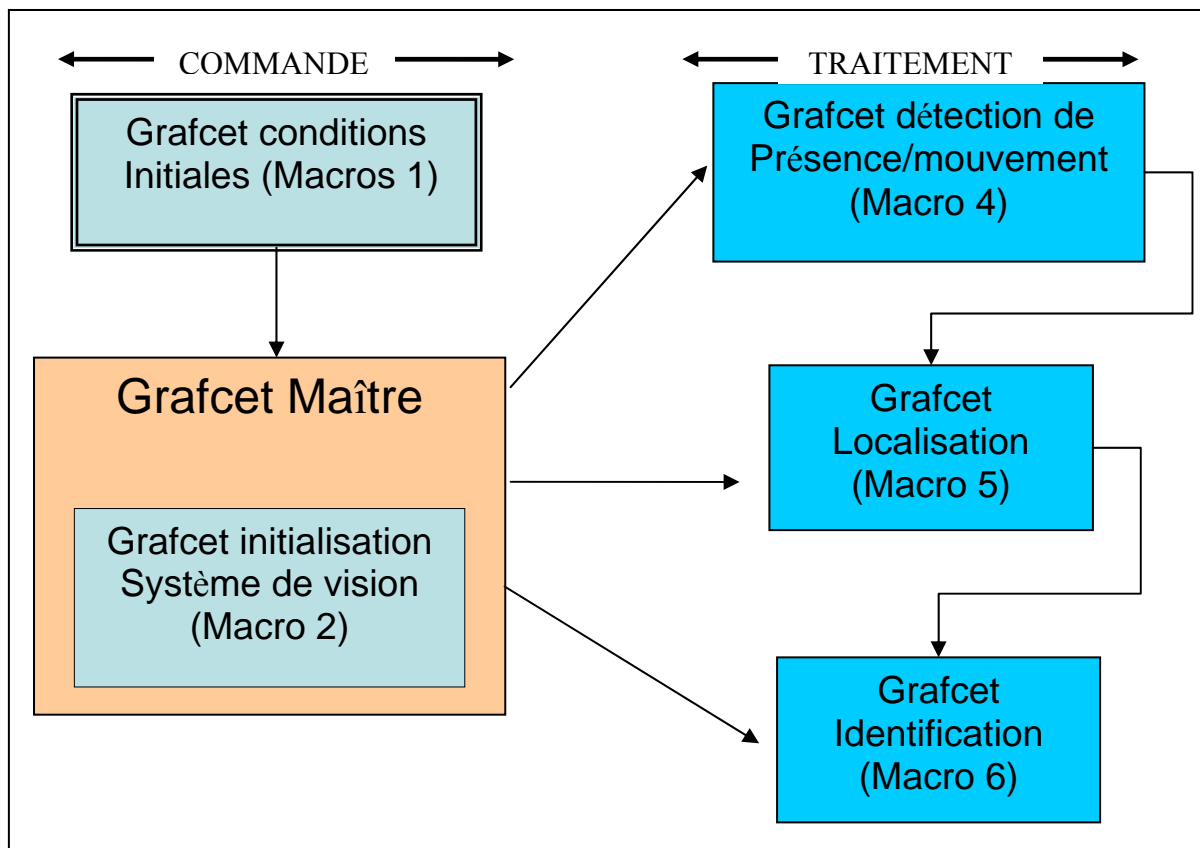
COMMANDE

TRAITEMENT

Grafcet conditions Initiales (Macros 1)

Grafcet détection de Présence/mouvement (Macro 4)

Grafcet Maître

Grafcet Localisation (Macro 5)

Grafcet initialisation Système de vision (Macro 2)

Grafcet Identification (Macro 6)